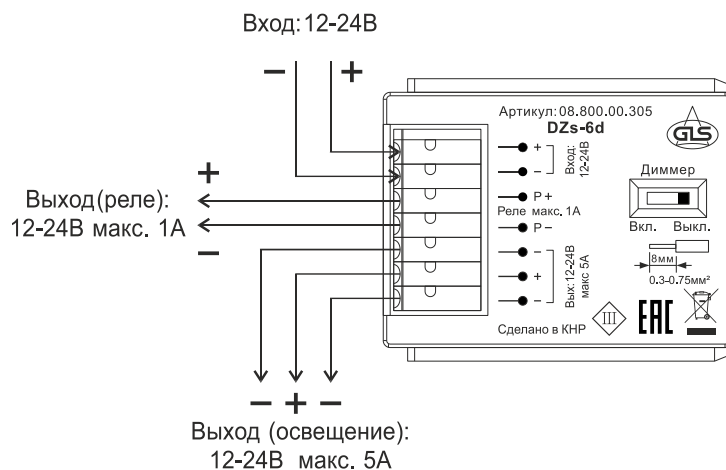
Вход: 12-24В

−
+

Артикул: 08.800.00.305
DZs-6d
GLS

+
−
Вход: 12-24В

Диммер

+
Выход(реле):
12-24В макс. 1А
−

Р+
Реле макс. 1А
Р−

Вкл. Выкл.

8мм
0.3-0.75мм²

−
+
−
Вых: 12-24В макс 5А

Сделано в КНР
III
EAC

− + −
Выход (освещение):
12-24В макс. 5А